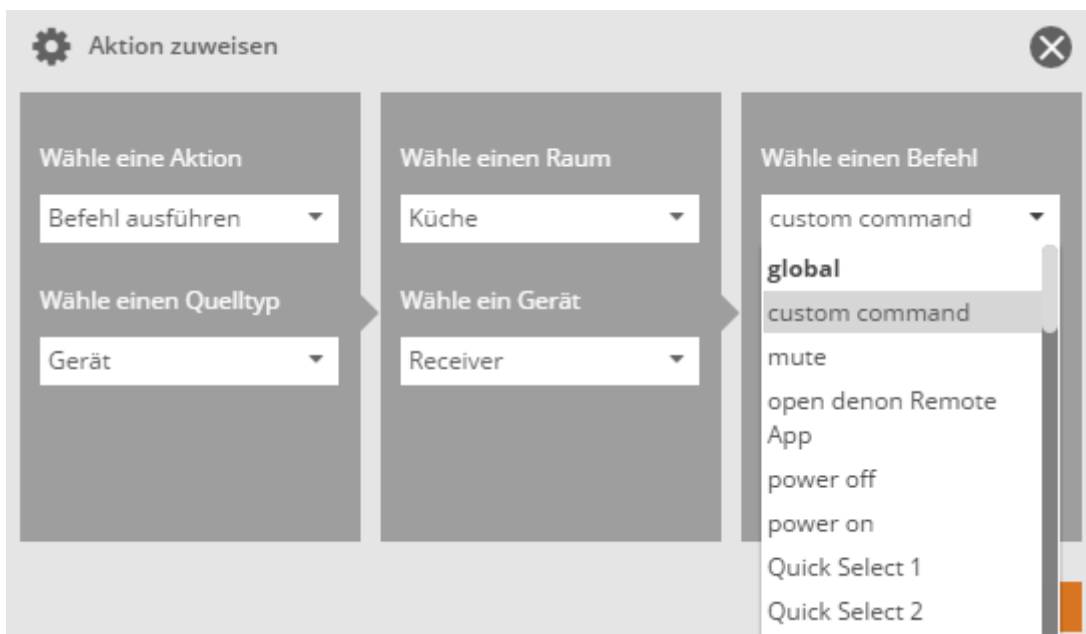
Aktion zuweisen

Wähle eine Aktion

Befehl ausführen

Wähle einen Quelltyp

Gerät

Wähle einen Raum

Küche

Wähle ein Gerät

Receiver

Wähle einen Befehl

custom command

**global**

custom command

mute

open denon Remote App

power off

power on

Quick Select 1

Quick Select 2